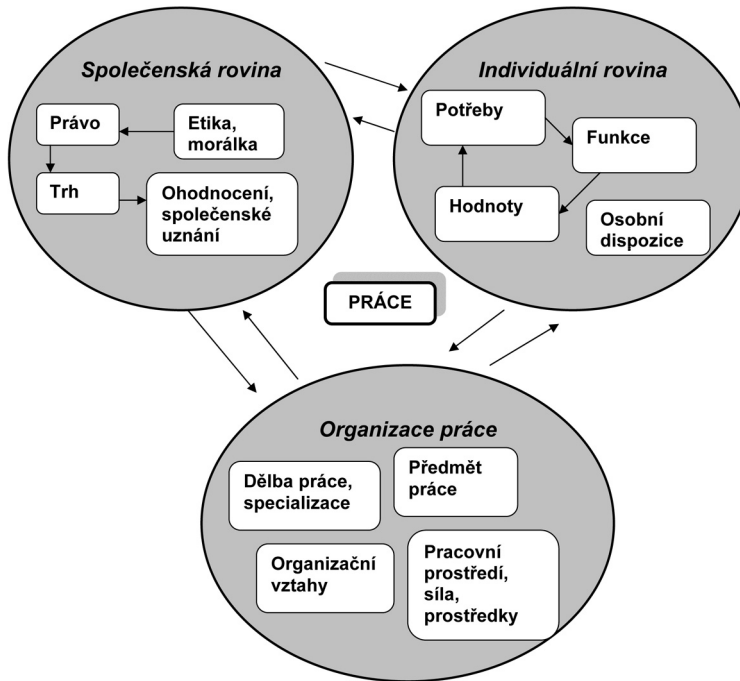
Společenská rovina

Právo

Etika, morálka

Trh

Ohodnocení, společenské uznání

Individuální rovina

Potřeby

Funkce

Hodnoty

Osobní dispozice

PRÁCE

Organizace práce

Dělba práce, specializace

Předmět práce

Organizační vztahy

Pracovní prostředí, síla, prostředky